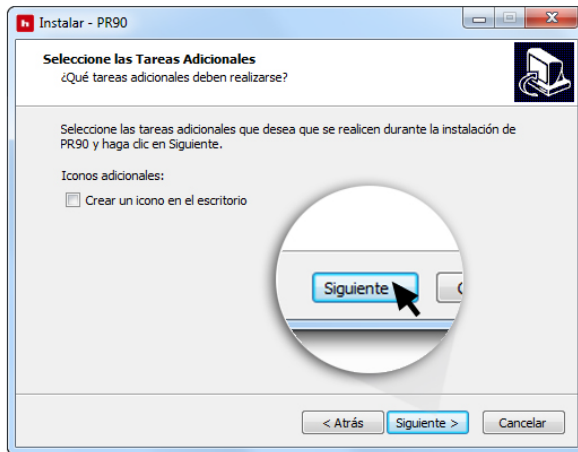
Instalar - PR90

Seleccione las Tareas Adicionales
¿Qué tareas adicionales deben realizarse?

Seleccione las tareas adicionales que desea que se realicen durante la instalación de PR90 y haga clic en Siguiente.

Iconos adicionales:

Crear un icono en el escritorio

Siguiente

< Atrás
Siguiente >
Cancelar